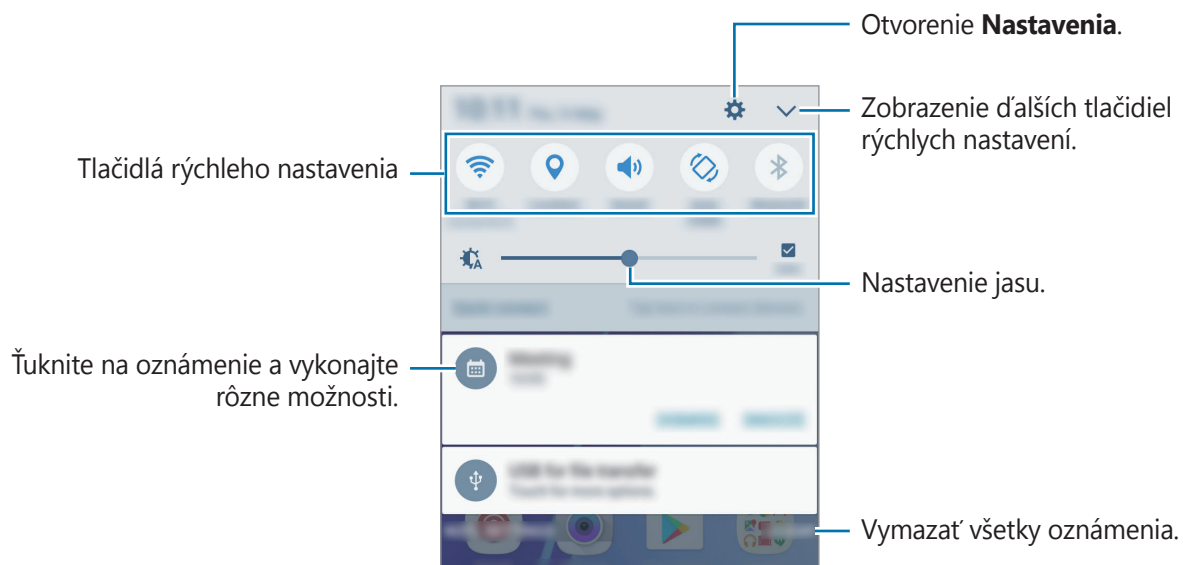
Otvorenie **Nastavenia**.

Zobrazenie ďalších tlačidiel rýchlych nastavení.

Tlačidlá rýchleho nastavenia

Nastavenie jasu.

Ťuknite na oznámenie a vykonajte rôzne možnosti.

Vymazať všetky oznámenia.